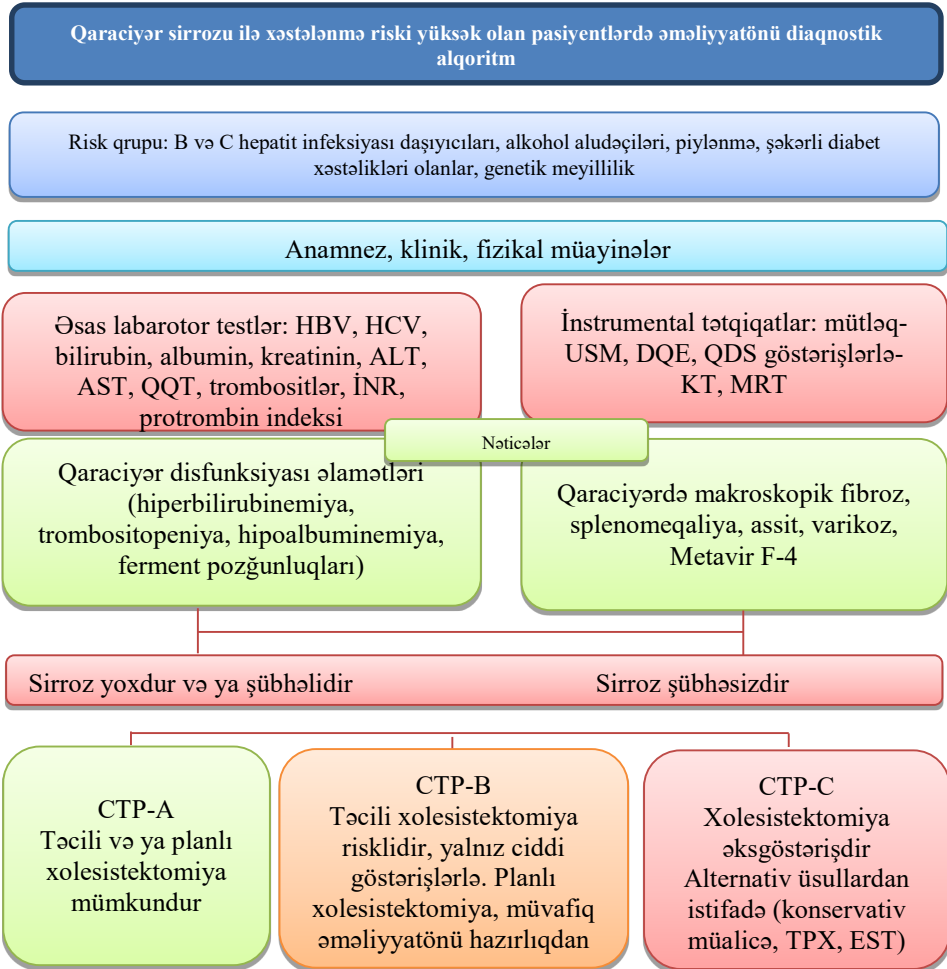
Qaraciyər sirrozu ilə xəstələnmə riski yüksək olan pasiyentlərdə əməliyyatönü diaqnostik alqoritm

Risk qrupu: B və C hepatit infeksiyası daşıyıcıları, alkohol aludəçiləri, piylənmə, şəkərli diabet xəstəlikləri olanlar, genetik meyillilik

Anamnez, klinik, fizikal müayinələr

Əsas labarotor testlər: HBV, HCV, bilirubin, albumin, kreatinin, ALT, AST, QQT, trombositlər, İNR, protrombin indeksi

İnstrumental tətqiqatlar: mütləq-USM, DQE, QDS göstərişlərlə-KT, MRT

Nəticələr

Qaraciyər disfunksiyası əlamətləri (hiperbilirubinemiya, trombositopeniya, hipoalbuminemiya, ferment pozğunluqları)

Qaraciyərdə makroskopik fibroz, splenomeqaliya, assit, varikoz, Metavir F-4

Sirroz yoxdur və ya şübhəlidir

Sirroz şübhəsizdir

CTP-A
Təcili və ya planlı xolesistektomiya mümkundur

CTP-B
Təcili xolesistektomiya risklidir, yalnız ciddi göstərişlərlə. Planlı xolesistektomiya, müvafiq əməliyyatönü hazırlıqdan

CTP-C
Xolesistektomiya əksgöstərişdir
Alternativ üsullardan istifadə (konservativ müalicə, TPX, EST)